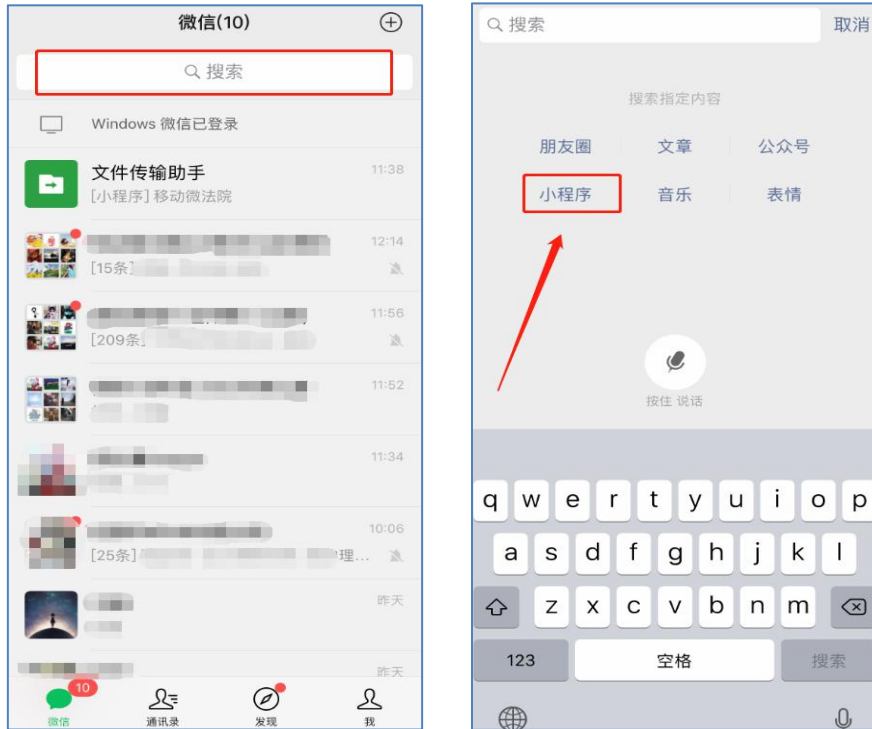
微信(10)

搜索

Windows 微信已登录

文件传输助手 11:38
[小程序] 移动微法院

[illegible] 12:14
[15条] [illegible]

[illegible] 11:56
[209条] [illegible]

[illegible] 11:52

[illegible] 11:34

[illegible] 10:06
[25条] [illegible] 理...

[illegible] 昨天

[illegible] 昨天

10
微信 通讯录 发现 我

搜索 取消

搜索指定内容

朋友圈 文章 公众号
小程序 音乐 表情

按住 说话

q w e r t y u i o p
a s d f g h j k l
z x c v b n m
123 空格 搜索